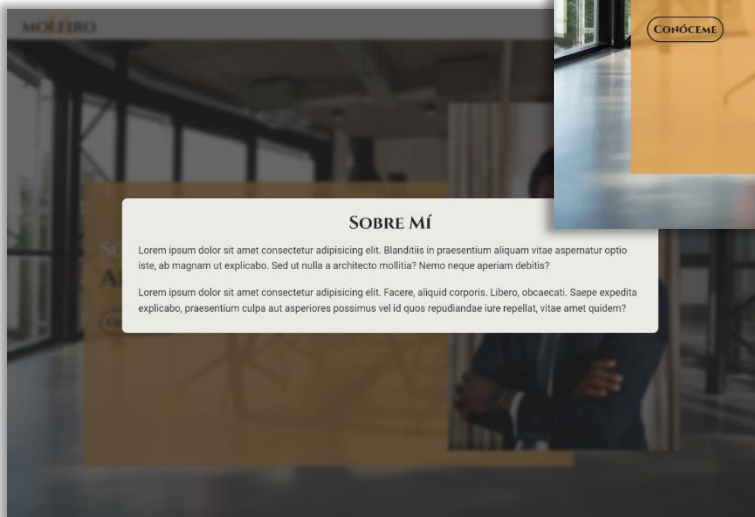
MOLERO

Conóceme

Sobre Mí

Lorem ipsum dolor sit amet consectetur adipisicing elit. Blanditiis in praesentium aliquam vitae aspernatur optio iste, ab magnam ut explicabo. Sed ut nulla a architecto mollitia? Nemo neque aperiam debitis?

Lorem ipsum dolor sit amet consectetur adipisicing elit. Facere, aliquid corporis. Libero, obcaecati. Saepe expedita explicabo, praesentium culpa aut asperiores possimus vel id quos repudiandae iure repellat, vitae amet quidem?